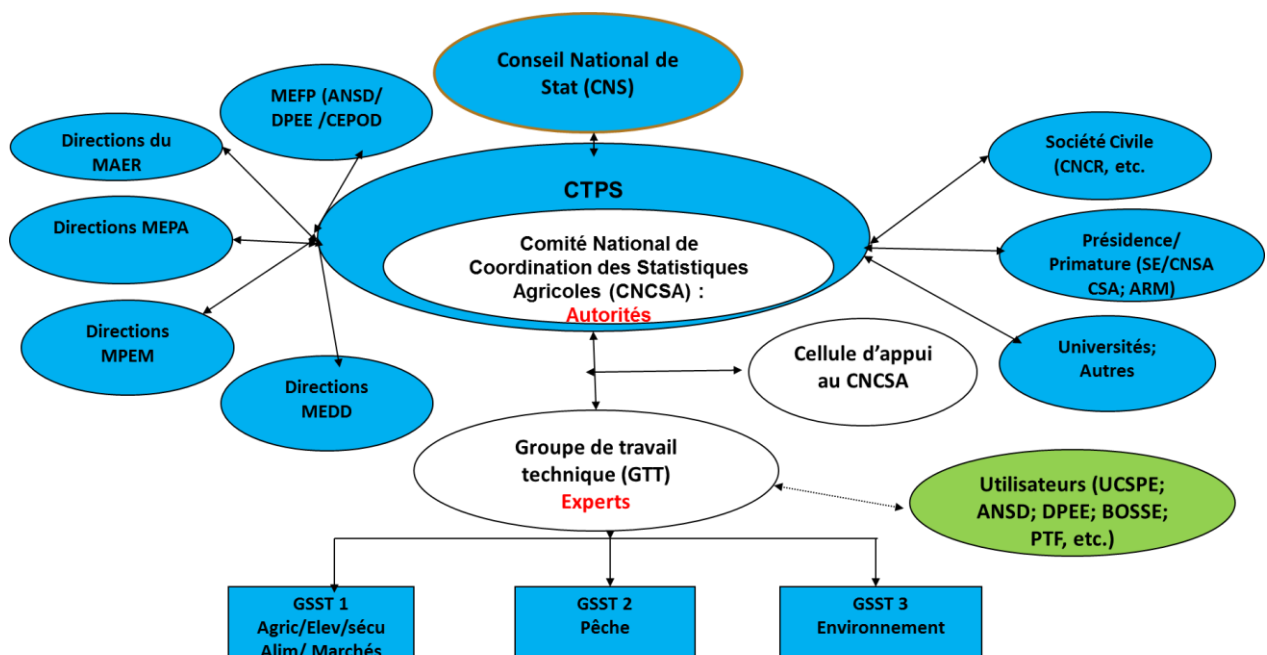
Conseil National de Stat (CNS)

MEFP (ANSD/ DPEE /CEPOD

Directions du MAER

Directions MEPA

Directions MPEM

Directions MEDD

CTPS

Comité National de Coordination des Statistiques Agricoles (CNCSA) : Autorités

Société Civile (CNCR, etc.

Présidence/ Primature (SE/CNSA CSA; ARM)

Universités; Autres

Cellule d'appui au CNCSA

Groupe de travail technique (GTT) Experts

Utilisateurs (UCSPE; ANSD; DPEE; BOSSE; PTF, etc.)

GSST 1 Agric/Elev/sécu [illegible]

GSST 2 Pêche

GSST 3 Environnement